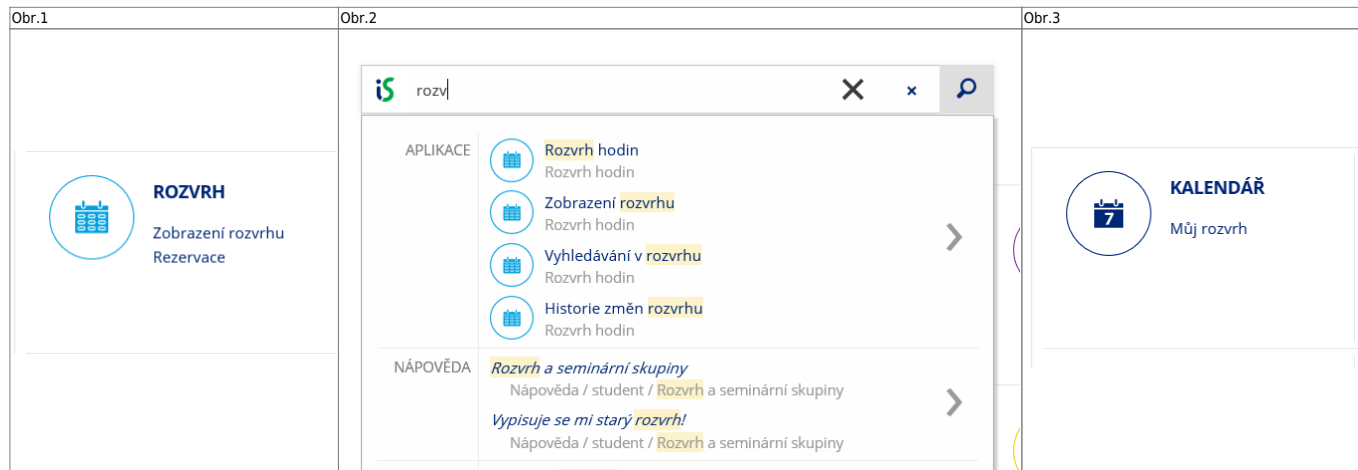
| Obr.1 | Obr.2 | Obr.3 |
|---|---|---|
| ROZVRH<br>Zobrazení rozvrhu<br>Rezervace | iS rozv<br>APLIKACE<br>Rozvrh hodin<br>Rozvrh hodin<br>Zobrazení rozvrhu<br>Rozvrh hodin<br>Vyhledávání v rozvrhu<br>Rozvrh hodin<br>Historie změn rozvrhu<br>Rozvrh hodin<br>NÁPOVĚDA<br>*Rozvrh a seminární skupiny*<br>Nápověda / student / Rozvrh a seminární skupiny<br>*Vypisuje se mi starý rozvrh!*<br>Nápověda / student / Rozvrh a seminární skupiny | KALENDÁŘ<br>7<br>Můj rozvrh |